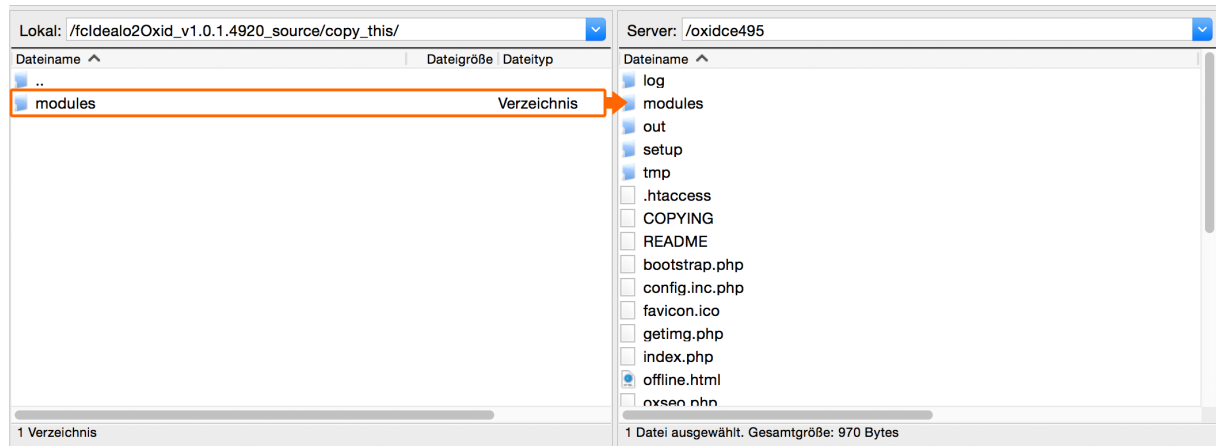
Lokal: /fcIdealo2Oxid_v1.0.1.4920_source/copy_this/

| Dateiname | Dateigröße | Dateityp |
|---|---|---|
| .. | | |
| modules | | Verzeichnis |

1 Verzeichnis

Server: /oxidce495

Dateiname
log
modules
out
setup
tmp
.htaccess
COPYING
README
bootstrap.php
config.inc.php
favicon.ico
getimg.php
index.php
offline.html
oxseo.php

1 Datei ausgewählt. Gesamtgröße: 970 Bytes